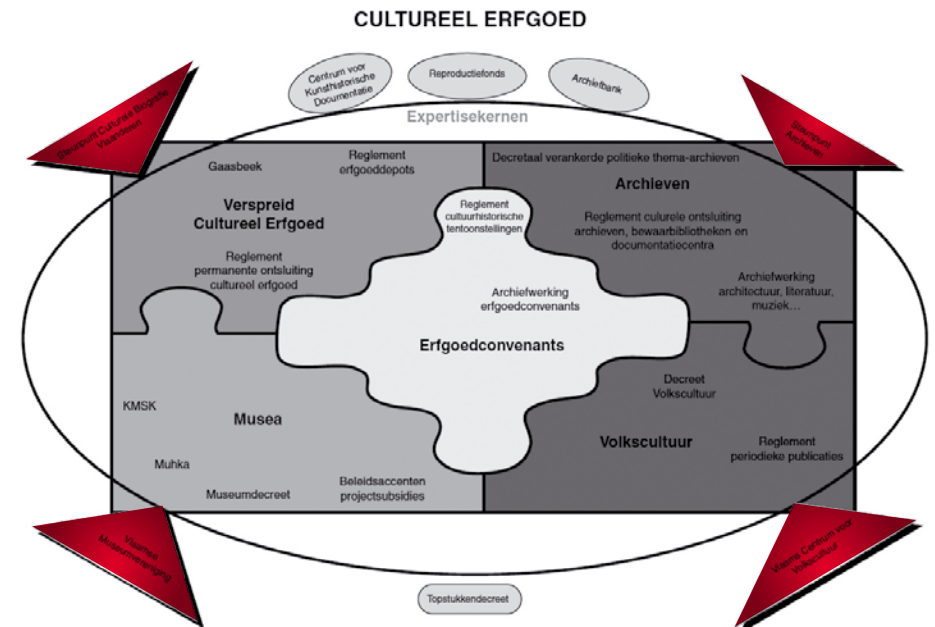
CULTUREEL ERFGOED

Centrum voor Kunsthistorische Documentatie

Reproductiefonds

Archiefbank

Steunpunt Culturele Biografie Vlaanderen

Steunpunt Archieven

Expertisekernen

Gaasbeek

Reglement erfgoeddepots

Verspreid Cultureel Erfgoed

Reglement permanente ontsluiting cultureel erfgoed

Decretaal verankerde politieke thema-archieven

Archieven

Reglement cultuurhistorische tentoonstellingen

Reglement culurele ontsluiting archieven, bewaarbibliotheken en documentatiecentra

Archiefwerking architectuur, literatuur, muziek…

Archiefwerking erfgoedconvenants

Erfgoedconvenants

KMSK

Musea

Muhka

Museumdecreet

Beleidsaccenten projectsubsidies

Decreet Volkscultuur

Volkscultuur

Reglement periodieke publicaties

Vlaamse Museumvereniging

Vlaams Centrum voor Volkscultuur

Topstukkendecreet